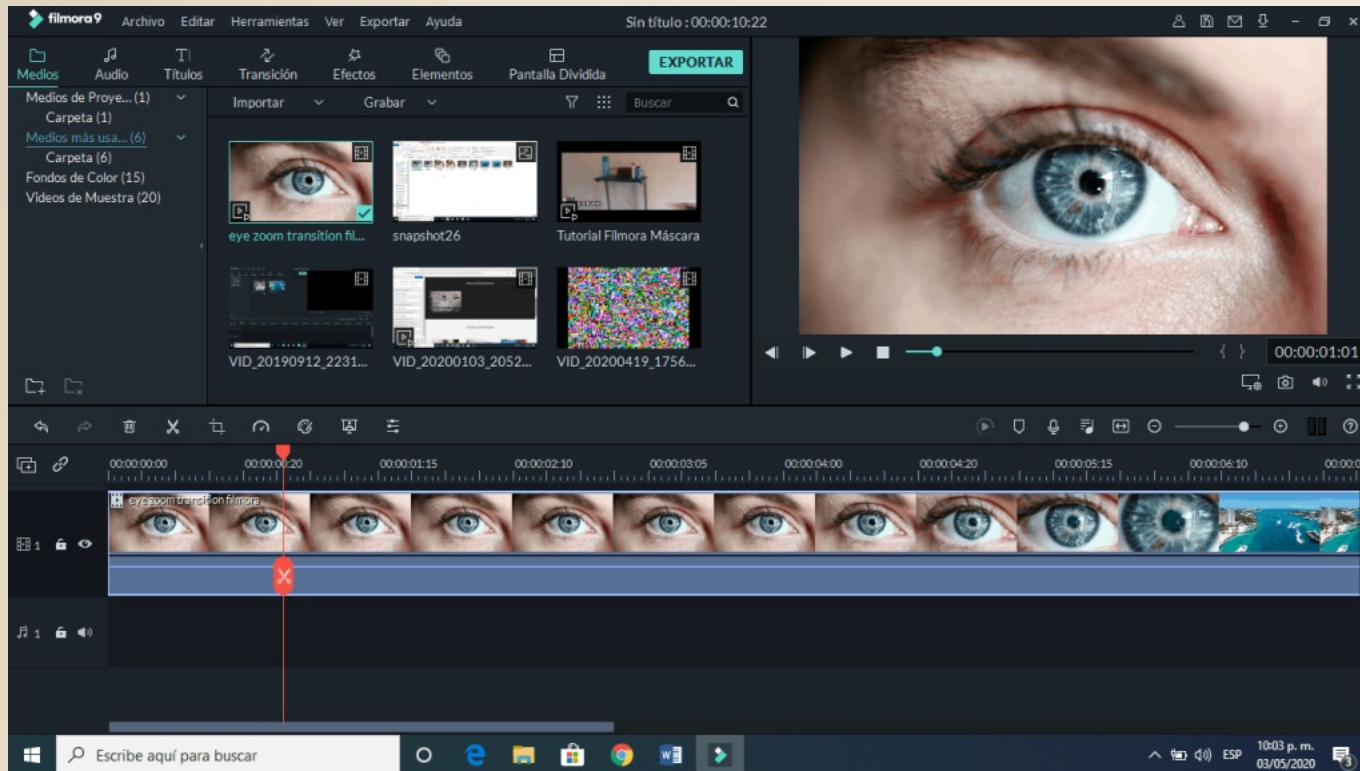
filmora9 Archivo Editar Herramientas Ver Exportar Ayuda Sin título : 00:00:10:22

Medios Audio Títulos Transición Efectos Elementos Pantalla Dividida EXPORTAR

Medios de Proye... (1)
Carpeta (1)
Medios más usa... (6)
Carpeta (6)
Fondos de Color (15)
Videos de Muestra (20)

Importar Grabar Buscar

eye zoom transition fil...
snapshot26
Tutorial Filmora Máscara
VID_20190912_2231...
VID_20200103_2052...
VID_20200419_1756...

00:00:01:01

00:00:00:00 00:00:00:20 00:00:01:15 00:00:02:10 00:00:03:05 00:00:04:00 00:00:04:20 00:00:05:15 00:00:06:10 00:00

eye zoom transition filmora

1
1

Escribe aquí para buscar

ESP 10:03 p. m. 03/05/2020